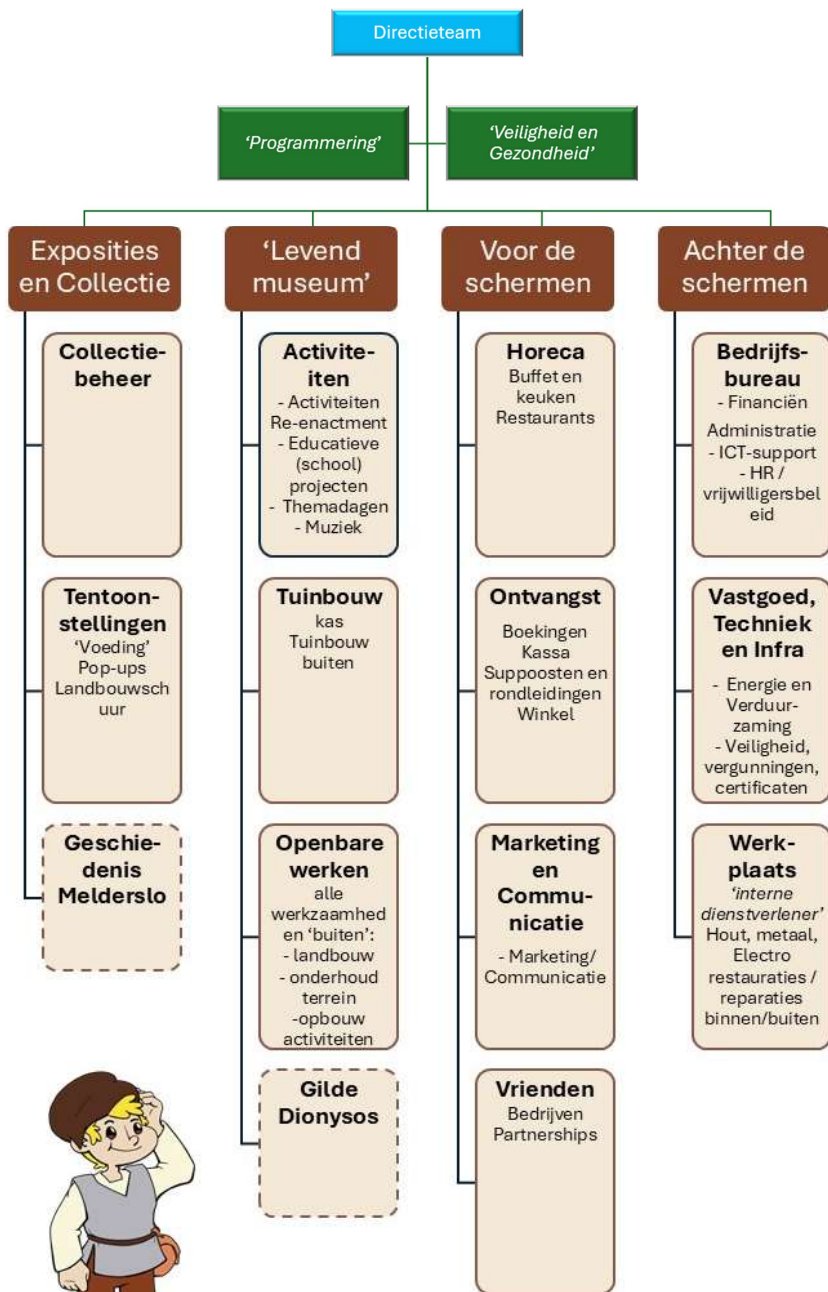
Directieteam

'Programmering'

'Veiligheid en Gezondheid'

Exposities en Collectie

Collectiebeheer

Tentoonstellingen
'Voeding'
Pop-ups
Landbouwschuur

Geschiedenis Melderslo

'Levend museum'

Activiteiten
- Activiteiten Re-enactment
- Educatieve (school) projecten
- Themadagen
- Muziek

Tuinbouw
kas
Tuinbouw buiten

Openbare werken
alle werkzaamheden 'buiten':
- landbouw
- onderhoud terrein
-opbouw activiteiten

Gilde Dionysos

Voor de schermen

Horeca
Buffet en keuken
Restaurants

Ontvangst
Boekingen
Kassa
Suppoosten en rondleidingen
Winkel

Marketing en Communicatie
- Marketing/ Communicatie

Vrienden
Bedrijven
Partnerships

Achter de schermen

Bedrijfsbureau
- Financiën
Administratie
- ICT-support
- HR / vrijwilligersbeleid

Vastgoed, Techniek en Infra
- Energie en Verduurzaming
- Veiligheid, vergunningen, certificaten

Werkplaats
'interne dienstverlener'
Hout, metaal, Electro
restauraties / reparaties binnen/buiten